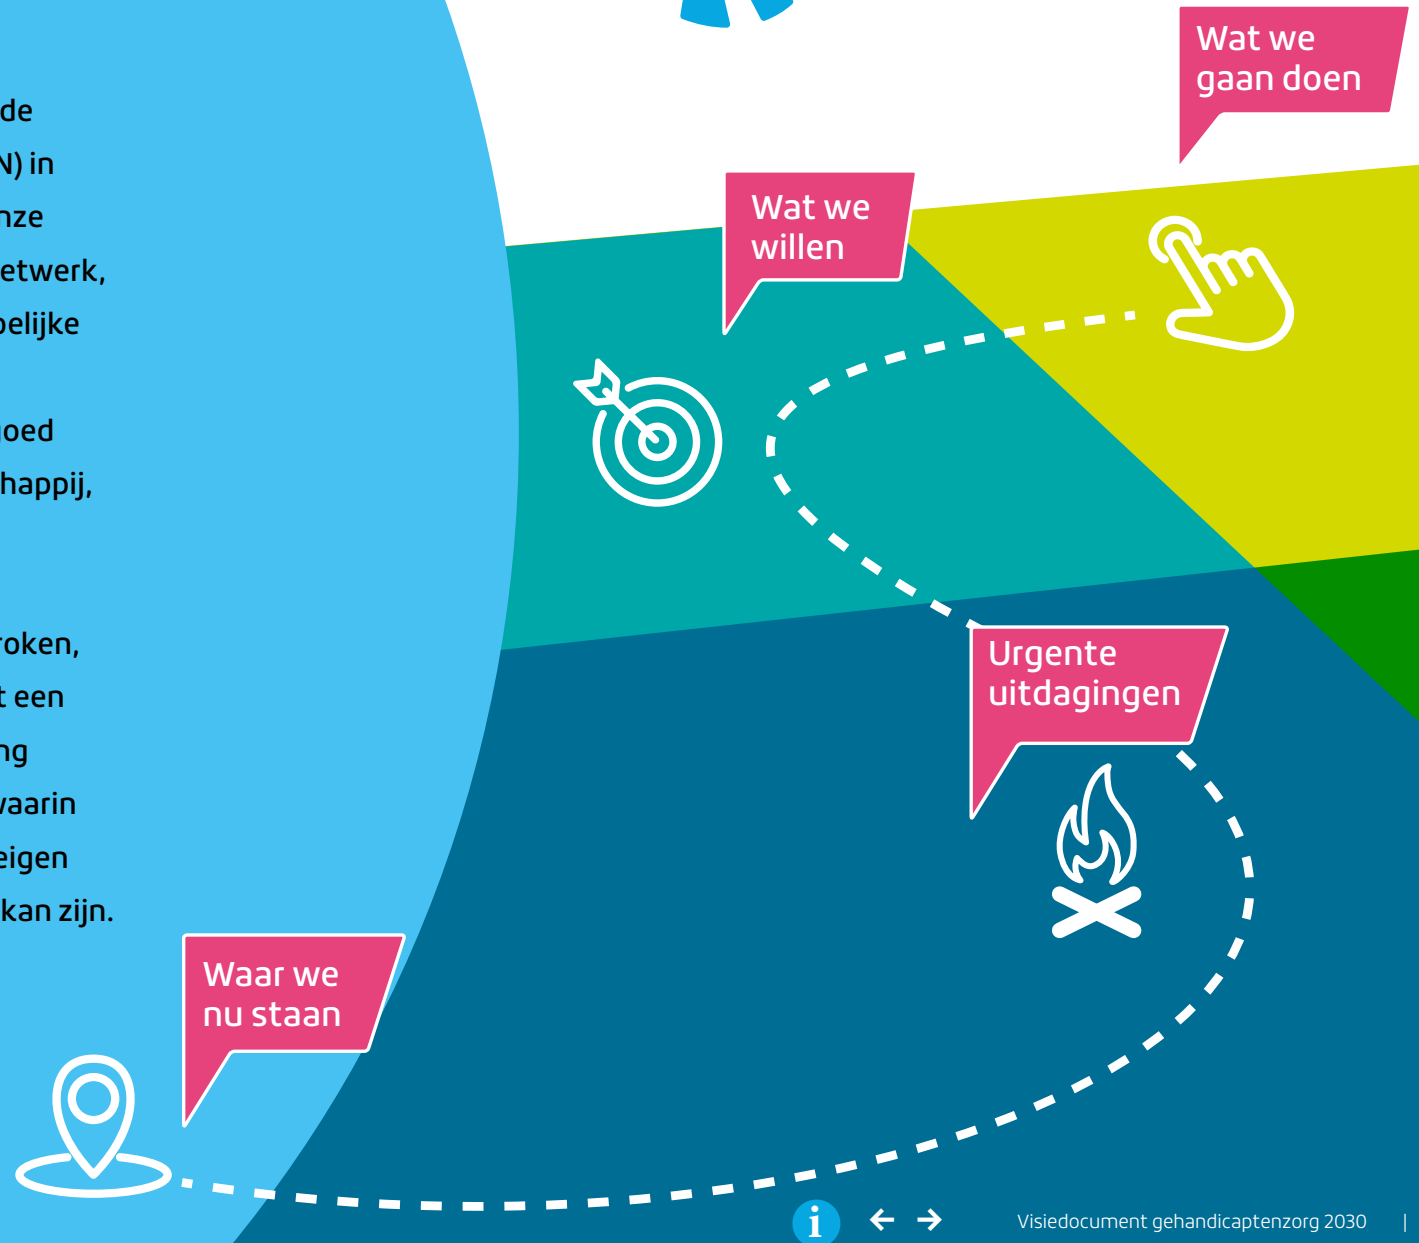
de
N) in
nze
etwerk,
pelijke

hoed
happij,

roken,
t een
ng
waarin
eigen
kan zijn.

Wat we gaan doen

Wat we willen

Urgente uitdagingen

Waar we nu staan

i ← →

Visiedocument gehandicaptenzorg 2030 |